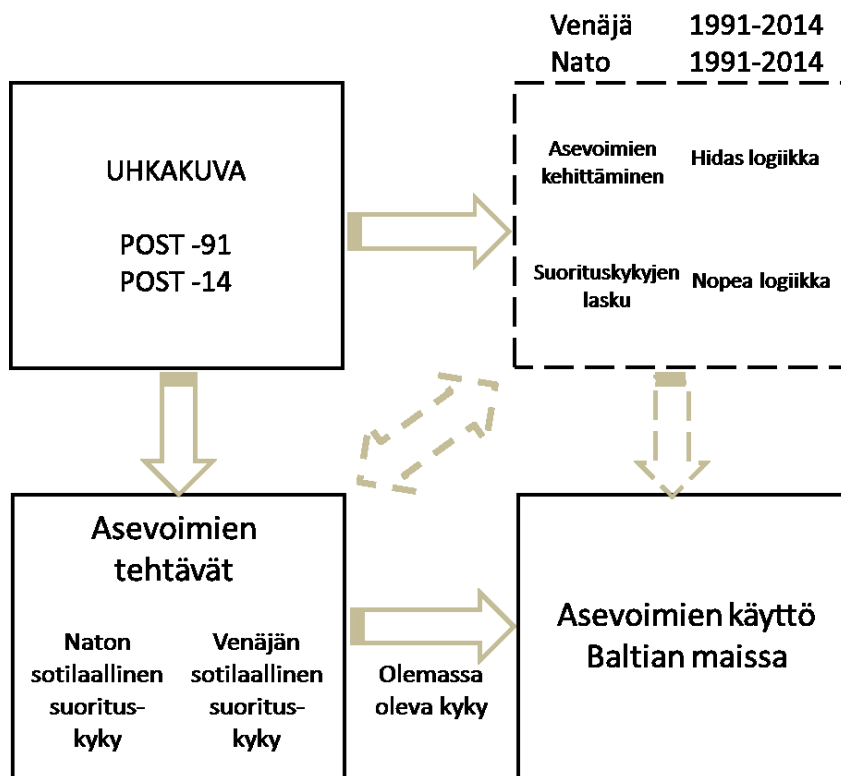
Venäjä 1991-2014
Nato 1991-2014

UHKAKUVA

POST -91
POST -14

Asevoimien kehittäminen

Hidas logiikka

Suorituskykyjen lasku

Nopea logiikka

Asevoimien tehtävät

Naton sotilaallinen suoritus-kyky

Venäjän sotilaallinen suoritus-kyky

Olemassa oleva kyky

Asevoimien käyttö Baltian maissa